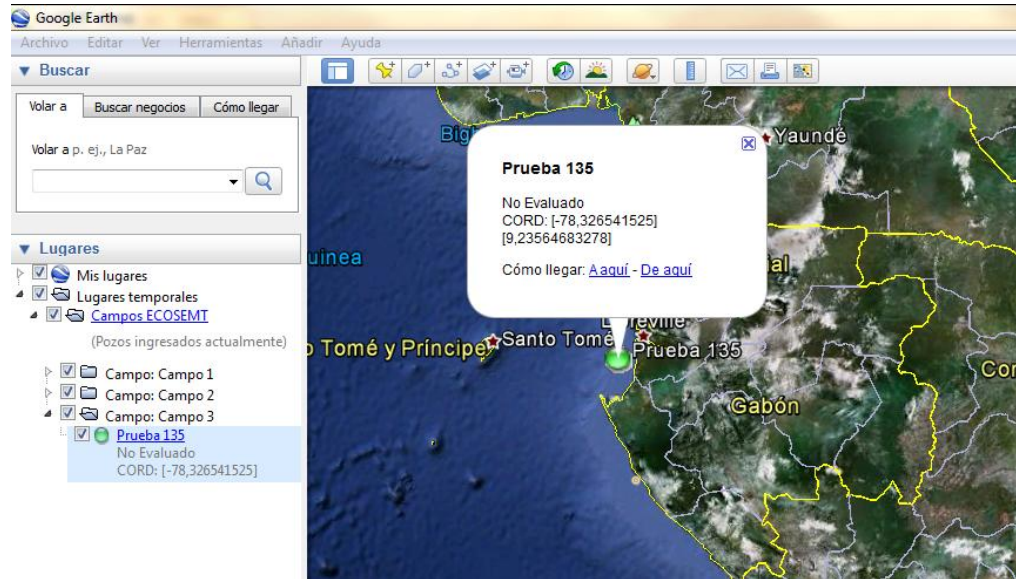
Google Earth

Archivo Editar Ver Herramientas Añadir Ayuda

▼ Buscar

Volar a | Buscar negocios | Cómo llegar

Volar a p. ej., La Paz

▼ Lugares

Mis lugares
Lugares temporales
Campos ECOSEMT
(Pozos ingresados actualmente)
Campo: Campo 1
Campo: Campo 2
Campo: Campo 3
Prueba 135
No Evaluado
CORD: [-78,326541525]

Prueba 135

No Evaluado
CORD: [-78,326541525]
[9,23564683278]

Cómo llegar: A aquí - De aquí

Yaundé
uinea
o Tomé y Príncipe
Santo Tomé
Prueba 135
Gabón
Cor